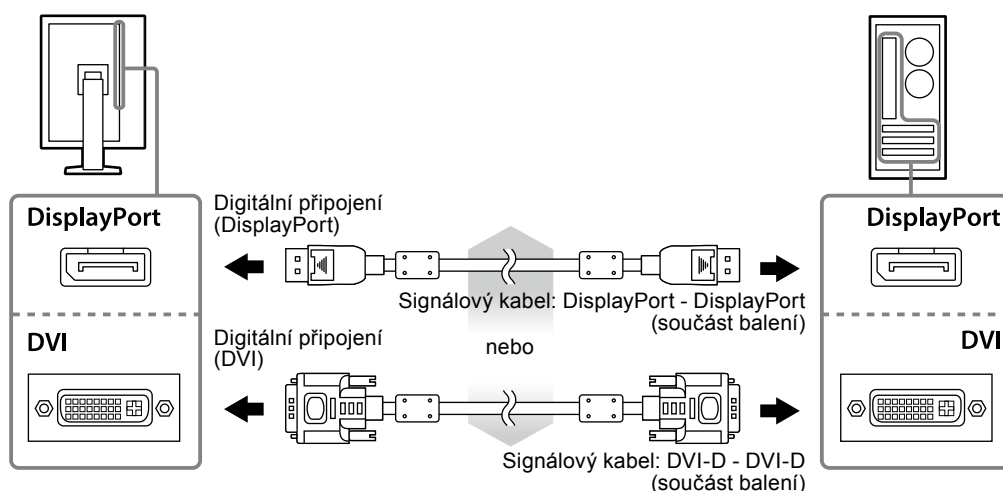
DisplayPort

DVI

Digitální připojení (DisplayPort)

Signálový kabel: DisplayPort - DisplayPort (součást balení)

Digitální připojení (DVI)

nebo

Signálový kabel: DVI-D - DVI-D (součást balení)

DisplayPort

DVI